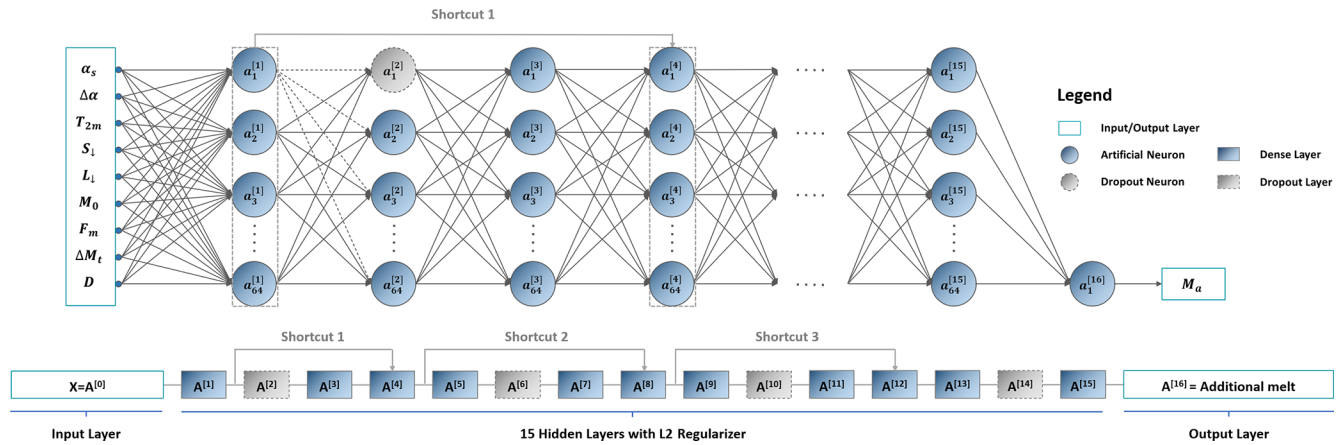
Shortcut 1

$\boldsymbol{\alpha_s}$
$\boldsymbol{\Delta\alpha}$
$\boldsymbol{T_{2m}}$
$\boldsymbol{S_\downarrow}$
$\boldsymbol{L_\downarrow}$
$\boldsymbol{M_0}$
$\boldsymbol{F_m}$
$\boldsymbol{\Delta M_t}$
$\boldsymbol{D}$

$a_1^{[1]}$ $a_2^{[1]}$ $a_3^{[1]}$ $a_{64}^{[1]}$
$a_1^{[2]}$ $a_2^{[2]}$ $a_3^{[2]}$ $a_{64}^{[2]}$
$a_1^{[3]}$ $a_2^{[3]}$ $a_3^{[3]}$ $a_{64}^{[3]}$
$a_1^{[4]}$ $a_2^{[4]}$ $a_3^{[4]}$ $a_{64}^{[4]}$
$a_1^{[15]}$ $a_2^{[15]}$ $a_3^{[15]}$ $a_{64}^{[15]}$
$a_1^{[16]}$
$\boldsymbol{M_a}$

Legend
Input/Output Layer
Artificial Neuron
Dropout Neuron
Dense Layer
Dropout Layer

Shortcut 1
Shortcut 2
Shortcut 3

X=A$^{[0]}$
A$^{[1]}$ A$^{[2]}$ A$^{[3]}$ A$^{[4]}$ A$^{[5]}$ A$^{[6]}$ A$^{[7]}$ A$^{[8]}$ A$^{[9]}$ A$^{[10]}$ A$^{[11]}$ A$^{[12]}$ A$^{[13]}$ A$^{[14]}$ A$^{[15]}$
A$^{[16]}$ = Additional melt

Input Layer
15 Hidden Layers with L2 Regularizer
Output Layer